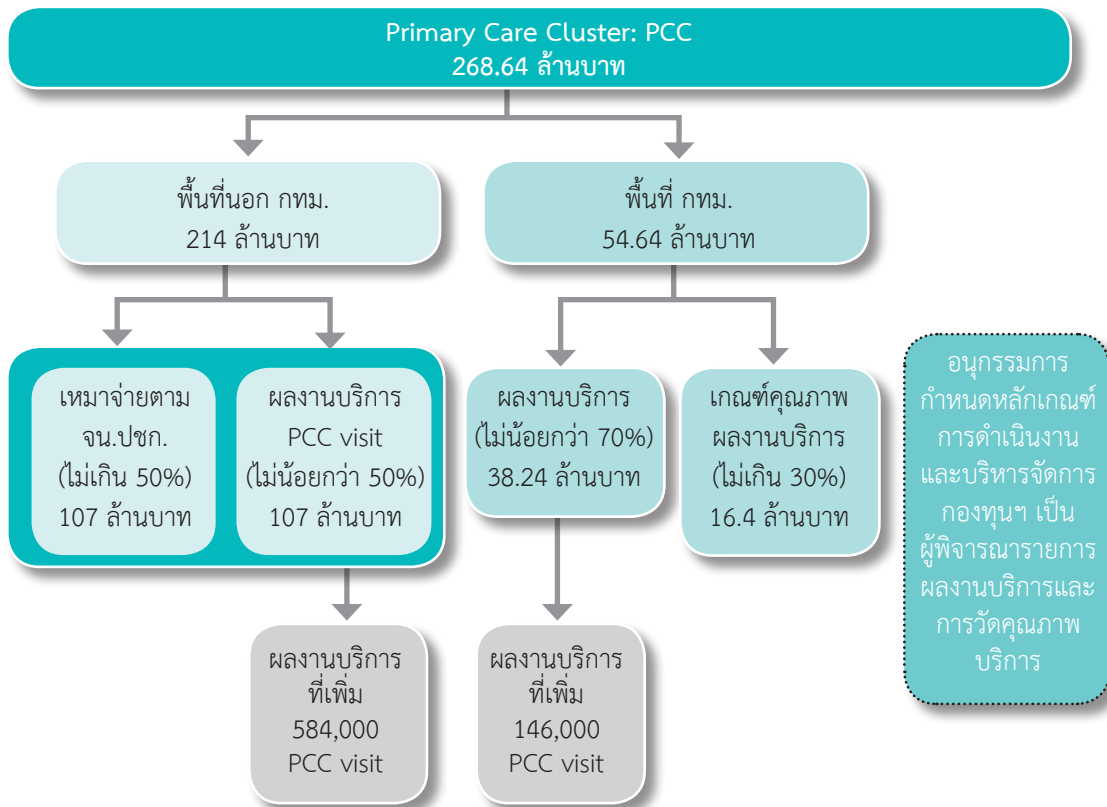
Primary Care Cluster: PCC
268.64 ล้านบาท

พื้นที่นอก กทม.
214 ล้านบาท

พื้นที่ กทม.
54.64 ล้านบาท

เหมาจ่ายตาม จน.ปชก. (ไม่เกิน 50%) 107 ล้านบาท

ผลงานบริการ PCC visit (ไม่น้อยกว่า 50%) 107 ล้านบาท

ผลงานบริการ (ไม่น้อยกว่า 70%) 38.24 ล้านบาท

เกณฑ์คุณภาพ ผลงานบริการ (ไม่เกิน 30%) 16.4 ล้านบาท

อนุกรรมการกำหนดหลักเกณฑ์การดำเนินงานและบริหารจัดการกองทุนฯ เป็นผู้พิจารณารายการผลงานบริการและการวัดคุณภาพบริการ

ผลงานบริการที่เพิ่ม
584,000
PCC visit

ผลงานบริการที่เพิ่ม
146,000
PCC visit